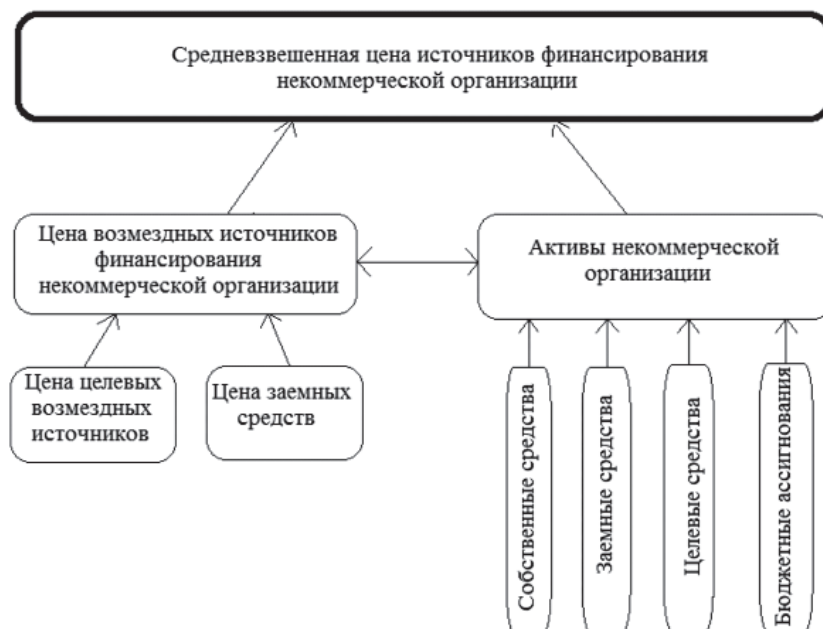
Средневзвешенная цена источников финансирования некоммерческой организации

Цена возмездных источников финансирования некоммерческой организации

Активы некоммерческой организации

Цена целевых возмездных источников

Цена заемных средств

Собственные средства

Заемные средства

Целевые средства

Бюджетные ассигнования